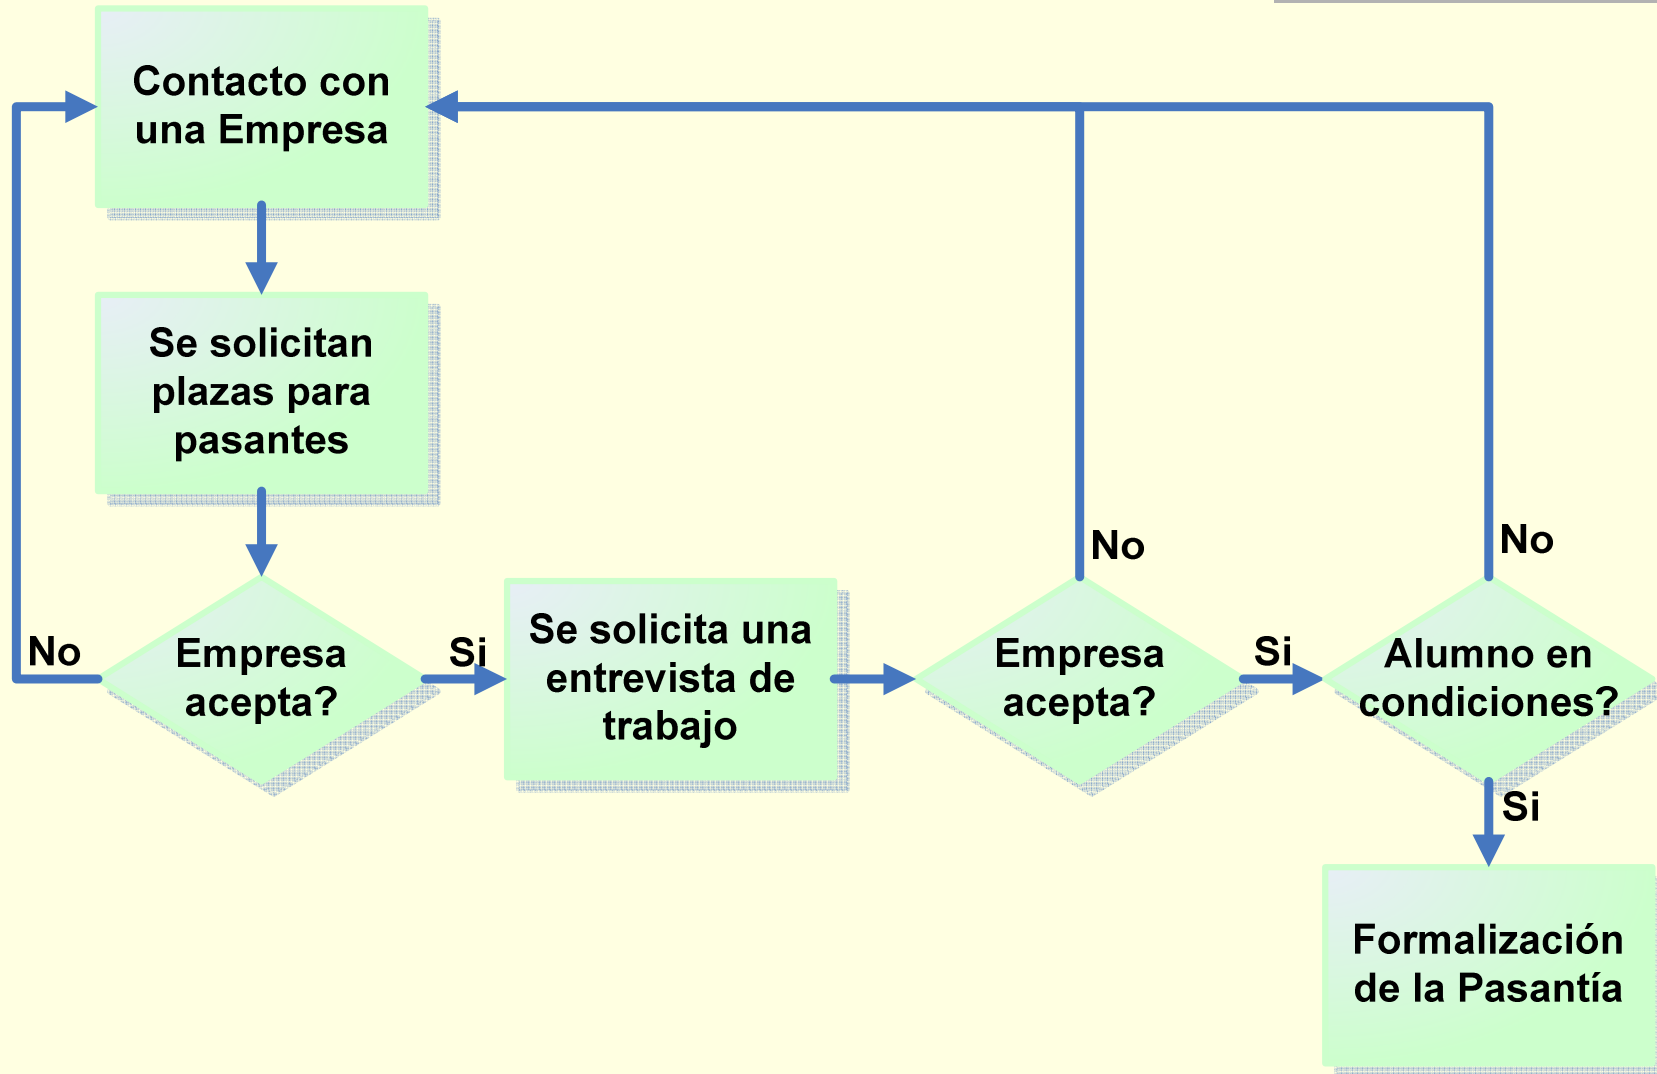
Contacto con una Empresa

Se solicitan plazas para pasantes

No

Empresa acepta?

Si

Se solicita una entrevista de trabajo

No

Empresa acepta?

Si

No

Alumno en condiciones?

Si

Formalización de la Pasantía